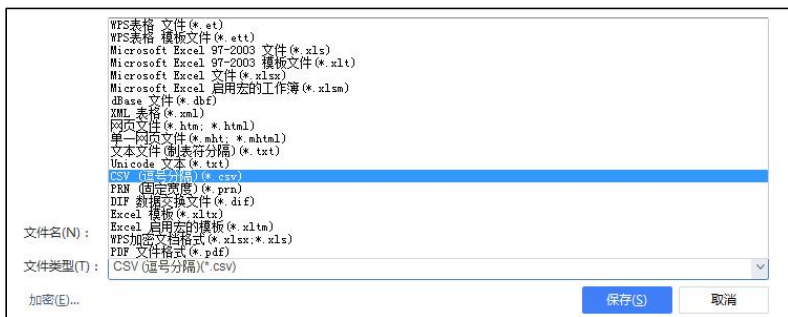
WPS表格 文件(*.et)
WPS表格 模板文件(*.ett)
Microsoft Excel 97-2003 文件(*.xls)
Microsoft Excel 97-2003 模板文件(*.xlt)
Microsoft Excel 文件(*.xlsx)
Microsoft Excel 启用宏的工作簿(*.xlsm)
dBase 文件(*.dbf)
XML 表格(*.xml)
网页文件(*.htm; *.html)
单一网页文件(*.mht; *.mhtml)
文本文件(制表符分隔)(*.txt)
Unicode 文本(*.txt)
CSV (逗号分隔)(*.csv)
PRN (固定宽度)(*.prn)
DIF 数据交换文件(*.dif)
Excel 模板(*.xltx)
Excel 启用宏的模板(*.xltm)
WPS加密文档格式(*.xlsx;*.xls)
PDF 文件格式(*.pdf)

文件名(N)：

文件类型(T)： CSV (逗号分隔)(*.csv)

加密(E)...

保存(S)

取消